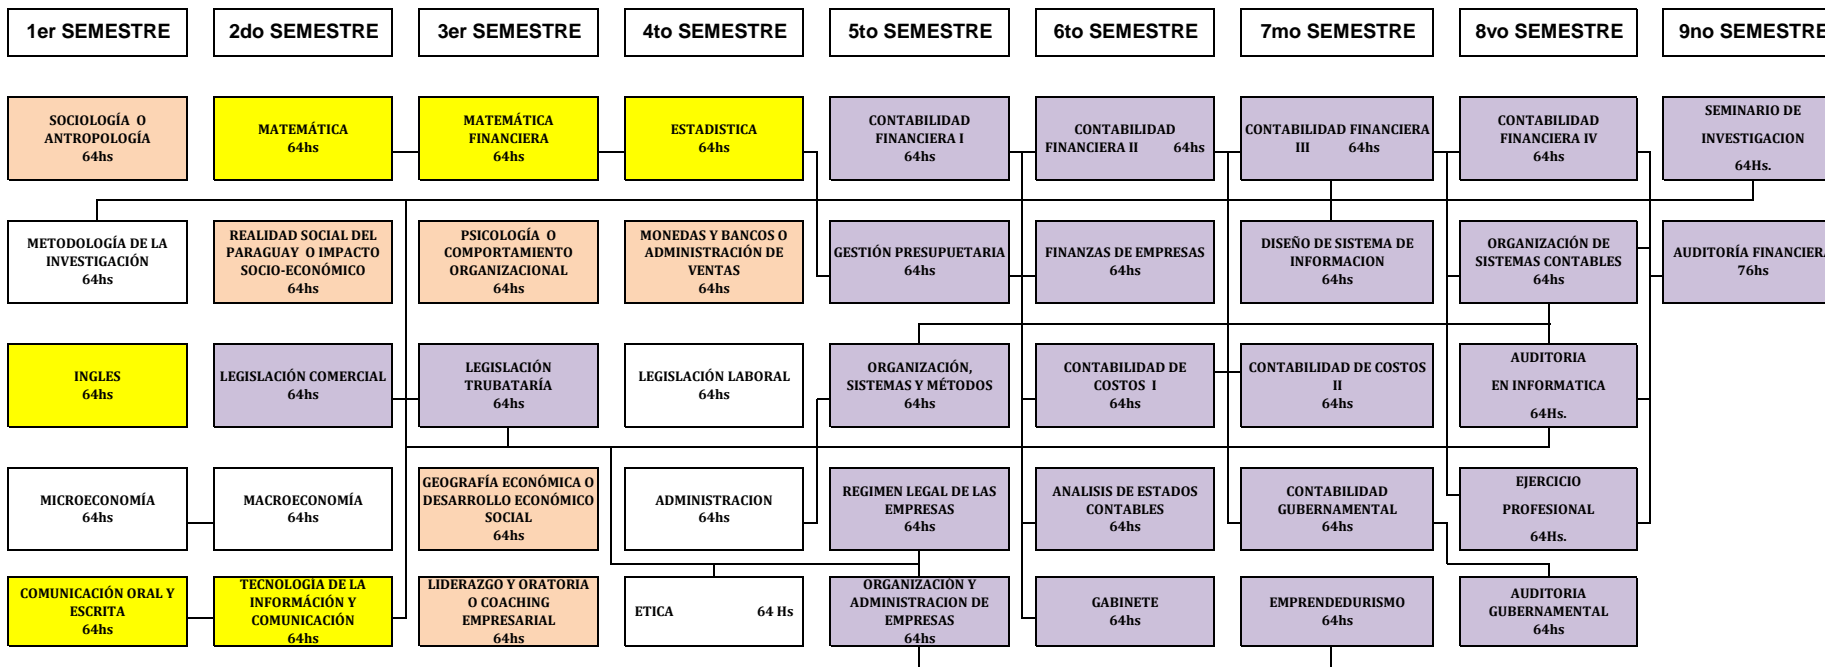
1er SEMESTRE
SOCIOLOGÍA O ANTROPOLOGÍA
64hs
METODOLOGÍA DE LA INVESTIGACIÓN
64hs
INGLES
64hs
MICROECONOMÍA
64hs
COMUNICACIÓN ORAL Y ESCRITA
64hs

2do SEMESTRE
MATEMÁTICA
64hs
REALIDAD SOCIAL DEL PARAGUAY O IMPACTO SOCIO-ECONÓMICO
64hs
LEGISLACIÓN COMERCIAL
64hs
MACROECONOMÍA
64hs
TECNOLOGIA DE LA INFORMÁCIÓN Y COMUNICACIÓN
64hs

3er SEMESTRE
MATEMÁTICA FINANCIERA
64hs
PSICOLOGÍA O COMPORTAMIENTO ORGANIZACIONAL
64hs
LEGISLACIÓN TRUBATARÍA
64hs
GEOGRAFÍA ECONÓMICA O DESARROLLO ECONÓMICO SOCIAL
64hs
LIDERAZGO Y ORATORIA O COACHING EMPRESARIAL
64hs

4to SEMESTRE
ESTADISTICA
64hs
MONEDAS Y BANCOS O ADMINISTRACIÓN DE VENTAS
64hs
LEGISLACIÓN LABORAL
64hs
ADMINISTRACION
64hs
ETICA 64 Hs

5to SEMESTRE
CONTABILIDAD FINANCIERA I
64hs
GESTIÓN PRESUPUETARIA
64hs
ORGANIZACIÓN, SISTEMAS Y MÉTODOS
64hs
REGIMEN LEGAL DE LAS EMPRESAS
64hs
ORGANIZACIÓN Y ADMINISTRACION DE EMPRESAS
64hs

6to SEMESTRE
CONTABILIDAD FINANCIERA II 64hs
FINANZAS DE EMPRESAS
64hs
CONTABILIDAD DE COSTOS I
64hs
ANALISIS DE ESTADOS CONTABLES
64hs
GABINETE
64hs

7mo SEMESTRE
CONTABILIDAD FINANCIERA III 64hs
DISEÑO DE SISTEMA DE INFORMACION
64hs
CONTABILIDAD DE COSTOS II
64hs
CONTABILIDAD GUBERNAMENTAL
64hs
EMPRENDEDURISMO
64hs

8vo SEMESTRE
CONTABILIDAD FINANCIERA IV
64hs
ORGANIZACIÓN DE SISTEMAS CONTABLES
64hs
AUDITORIA EN INFORMATICA
64Hs.
EJERCICIO PROFESIONAL
64Hs.
AUDITORIA GUBERNAMENTAL
64hs

9no SEMESTRE
SEMINARIO DE INVESTIGACION
64Hs.
AUDITORÍA FINANCIER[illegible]
76hs